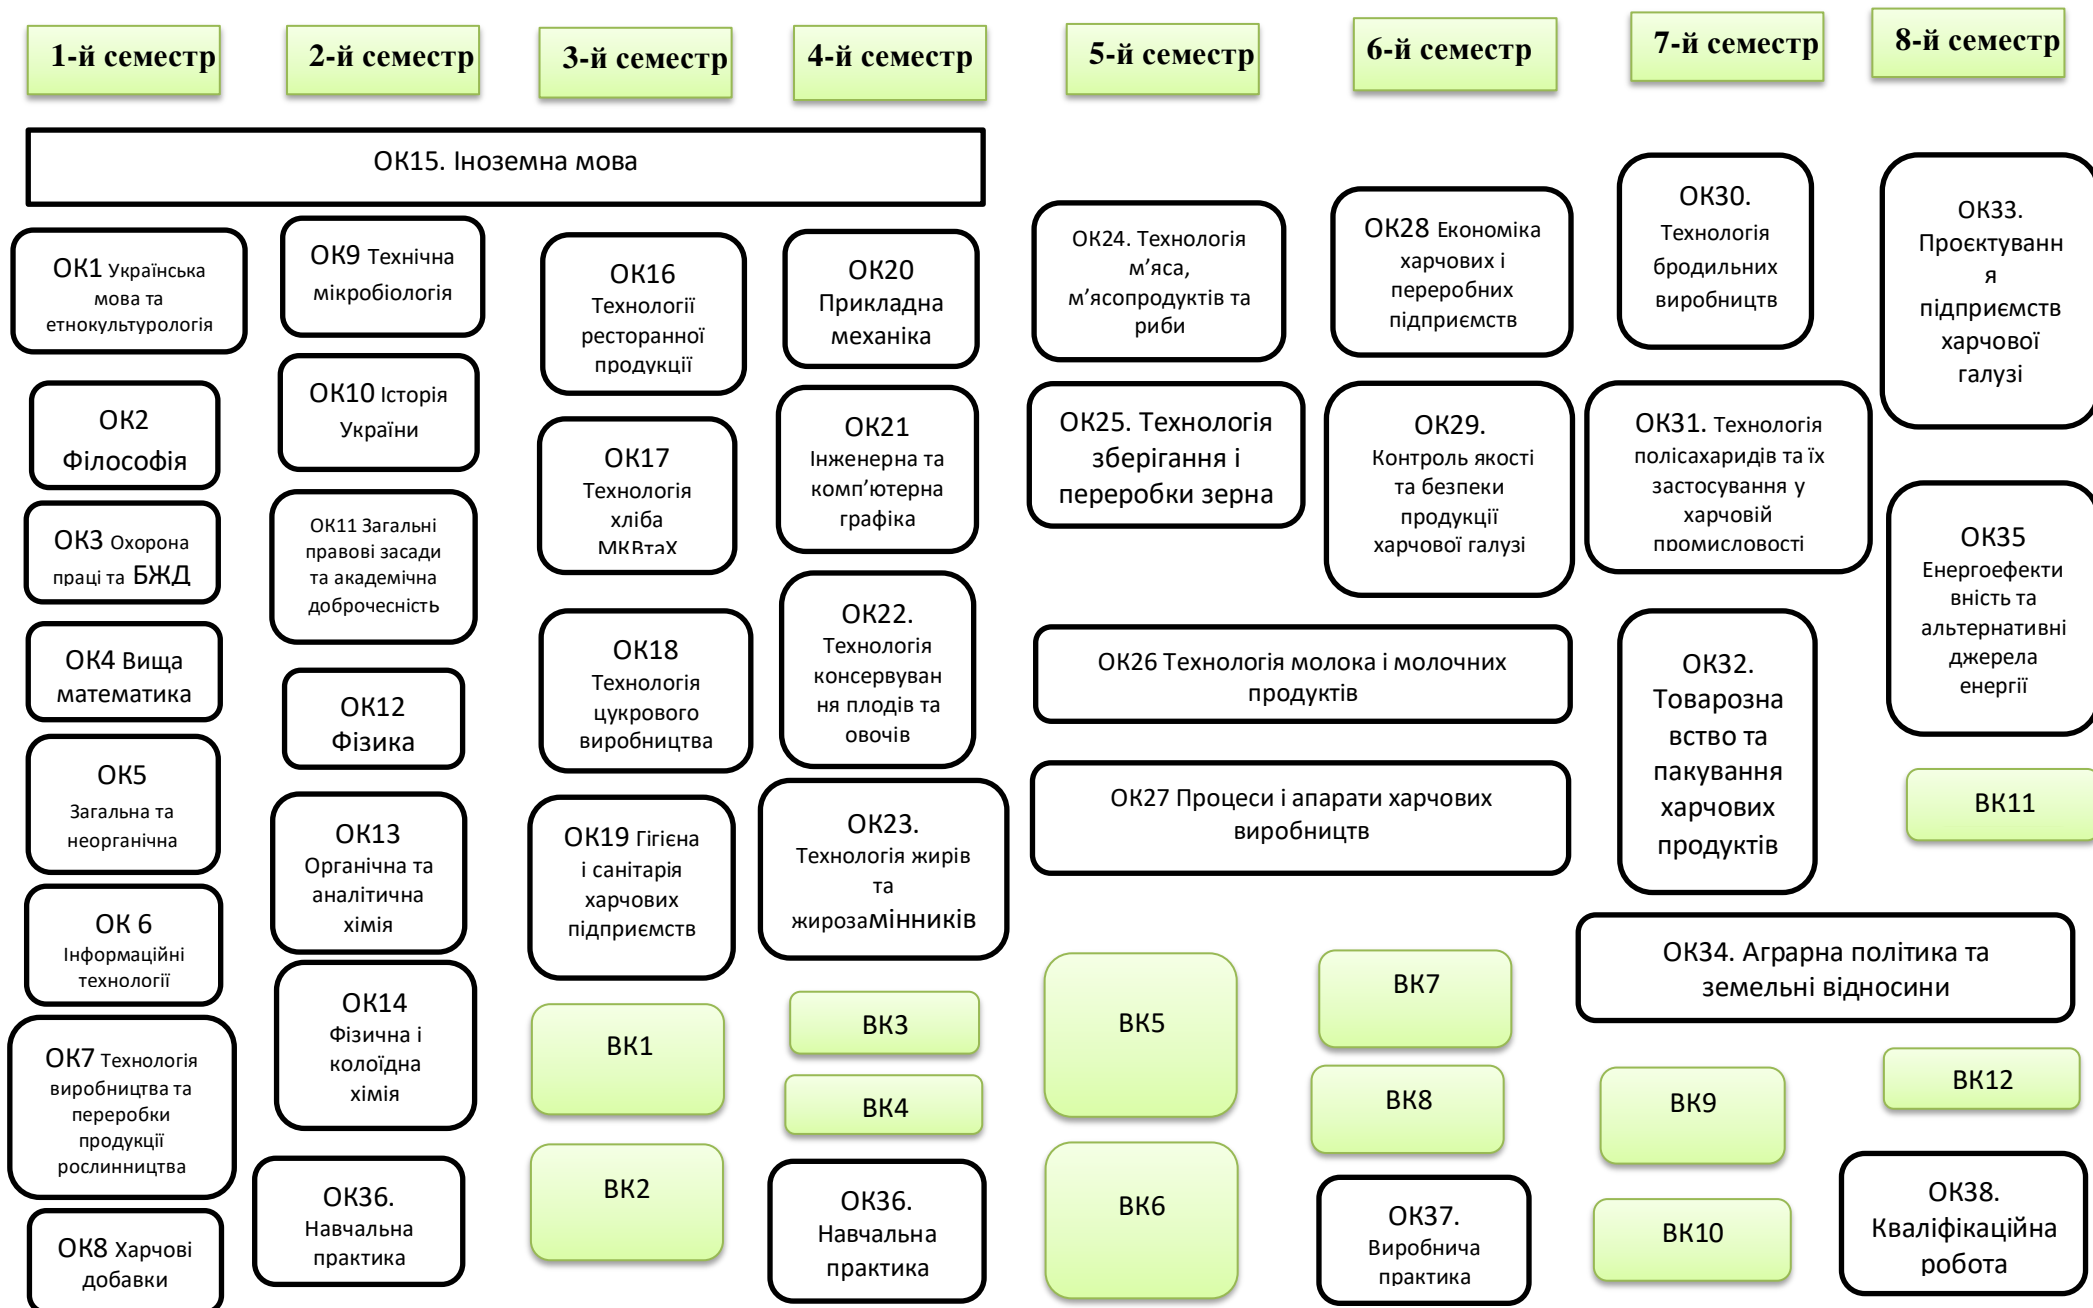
1-й семестр

2-й семестр

3-й семестр

4-й семестр

5-й семестр

6-й семестр

7-й семестр

8-й семестр

ОК15. Іноземна мова

ОК1 Українська мова та етнокультурологія

ОК2 Філософія

ОК3 Охорона праці та БЖД

ОК4 Вища математика

ОК5 Загальна та неорганічна

ОК 6 Інформаційні технології

ОК7 Технологія виробництва та переробки продукції рослинництва

ОК8 Харчові добавки

ОК9 Технічна мікробіологія

ОК10 Історія України

ОК11 Загальні правові засади та академічна доброчесність

ОК12 Фізика

ОК13 Органічна та аналітична хімія

ОК14 Фізична і колоїдна хімія

ОК36. Навчальна практика

ОК16 Технології ресторанної продукції

ОК17 Технологія хліба МКВтаХ

ОК18 Технологія цукрового виробництва

ОК19 Гігієна і санітарія харчових підприємств

ВК1

ВК2

ОК20 Прикладна механіка

ОК21 Інженерна та комп'ютерна графіка

ОК22. Технологія консервування плодів та овочів

ОК23. Технологія жирів та жирозамінників

ВК3

ВК4

ОК36. Навчальна практика

ОК24. Технологія м'яса, м'ясопродуктів та риби

ОК25. Технологія зберігання і переробки зерна

ОК26 Технологія молока і молочних продуктів

ОК27 Процеси і апарати харчових виробництв

ВК5

ВК6

ОК28 Економіка харчових і переробних підприємств

ОК29. Контроль якості та безпеки продукції харчової галузі

ВК7

ВК8

ОК37. Виробнича практика

ОК30. Технологія бродильних виробництв

ОК31. Технологія полісахаридів та їх застосування у харчовій промисловості

ОК32. Товарознавство та пакування харчових продуктів

ОК34. Аграрна політика та земельні відносини

ВК9

ВК10

ОК33. Проєктування підприємств харчової галузі

ОК35 Енергоефективність та альтернативні джерела енергії

ВК11

ВК12

ОК38. Кваліфікаційна робота